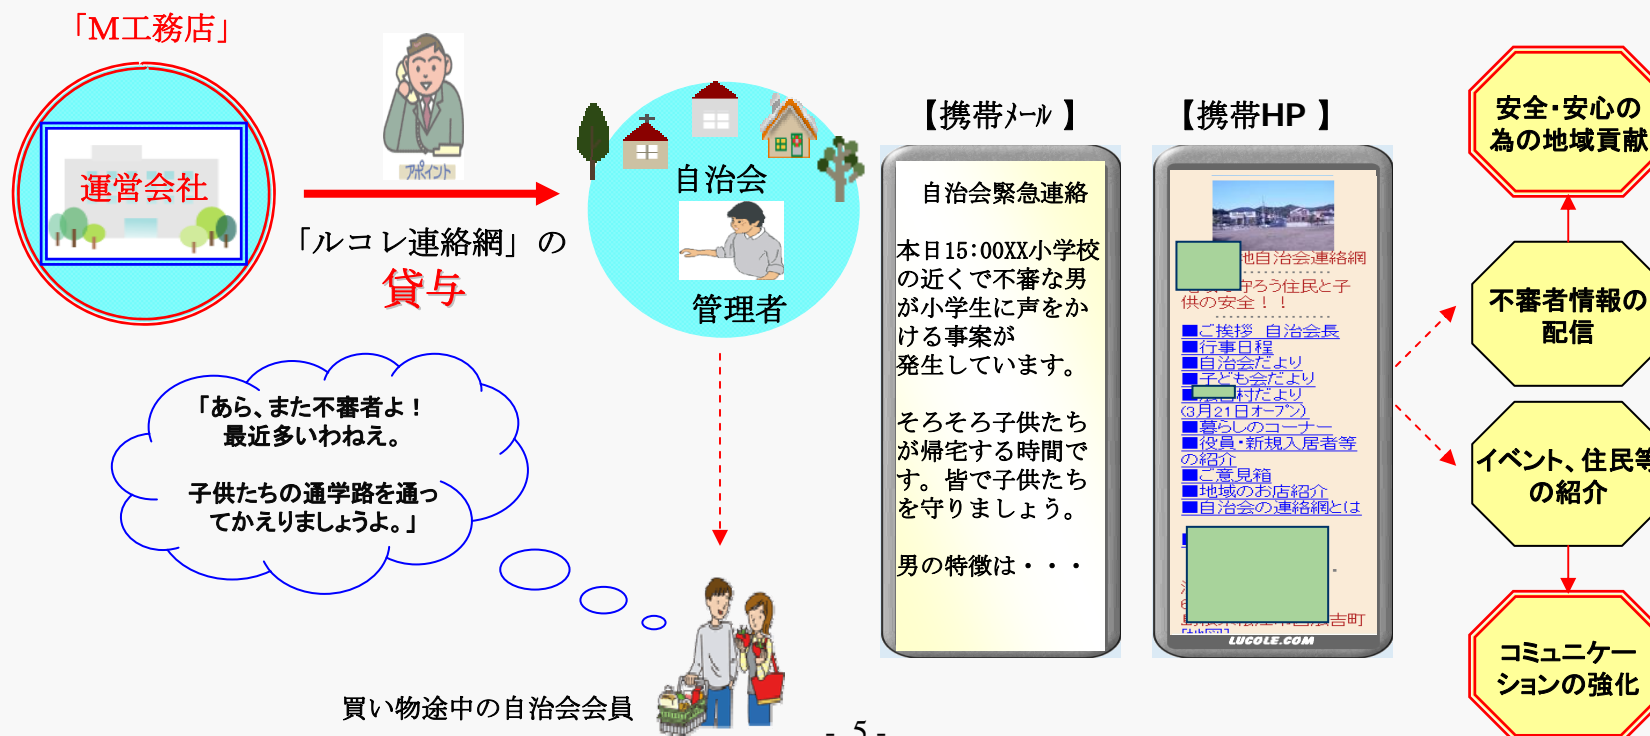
「M工務店」

運営会社

アポイント

「ルコレ連絡網」の

貸与

自治会

管理者

【携帯メール】

自治会緊急連絡

本日15:00XX小学校の近くで不審な男が小学生に声をかける事案が発生しています。

そろそろ子供たちが帰宅する時間です。皆で子供たちを守りましょう。

男の特徴は・・・

【携帯HP】

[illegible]地自治会連絡網

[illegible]守ろう住民と子供の安全！！

■ご挨拶 自治会長
■行事日程
■自治会だより
■子ども会だより
■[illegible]村だより
(3月21日オープン)
■暮らしのコーナー
■役員・新規入居者等の紹介
■ご意見箱
■地域のお店紹介
■自治会の連絡網とは

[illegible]吉町

LUCOLE.COM

安全･安心の為の地域貢献

不審者情報の配信

イベント、住民等の紹介

コミュニケーションの強化

「あら、また不審者よ！最近多いわねえ。

子供たちの通学路を通ってかえりましょうよ。」

買い物途中の自治会会員

- 5 -